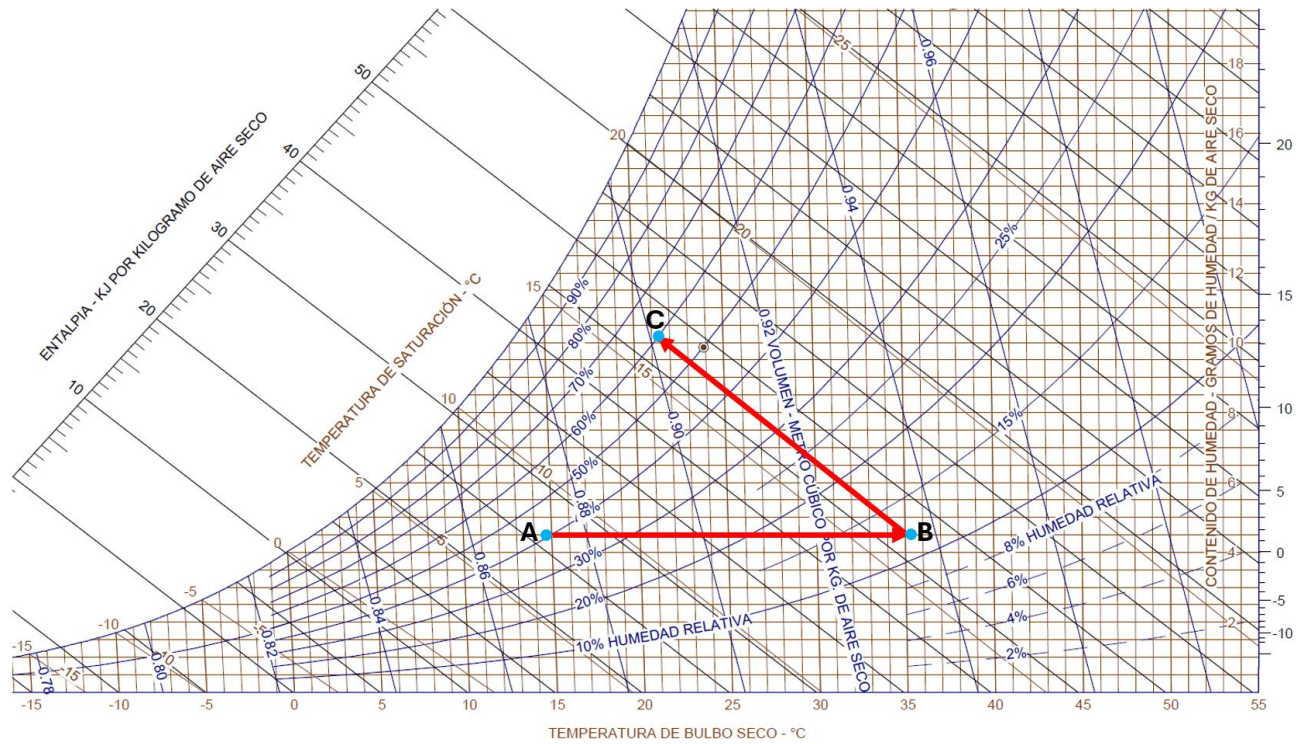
ENTALPIA - KJ POR KILOGRAMO DE AIRE SECO

10
20
30
40
50

TEMPERATURA DE SATURACIÓN - °C

-15
-10
-5
0
5
10
15
20
25

-15
-10
-5
0
5
10
15
20

90%
80%
70%
60%
50%
30%
20%
10% HUMEDAD RELATIVA
25%
15%
8% HUMEDAD RELATIVA
6%
4%
2%

0.78
0.80
0.82
0.84
0.86
0.88
0.90
0.92 VOLUMEN - METRO CÚBICO POR KG. DE AIRE SECO
0.94
0.96

A
B
C

CONTENIDO DE HUMEDAD - GRAMOS DE HUMEDAD / KG DE AIRE SECO

2
4
6
8
10
12
14
16
18

-10
-5
0
5
10
15
20

-15
-10
-5
0
5
10
15
20
25
30
35
40
45
50
55

TEMPERATURA DE BULBO SECO - °C